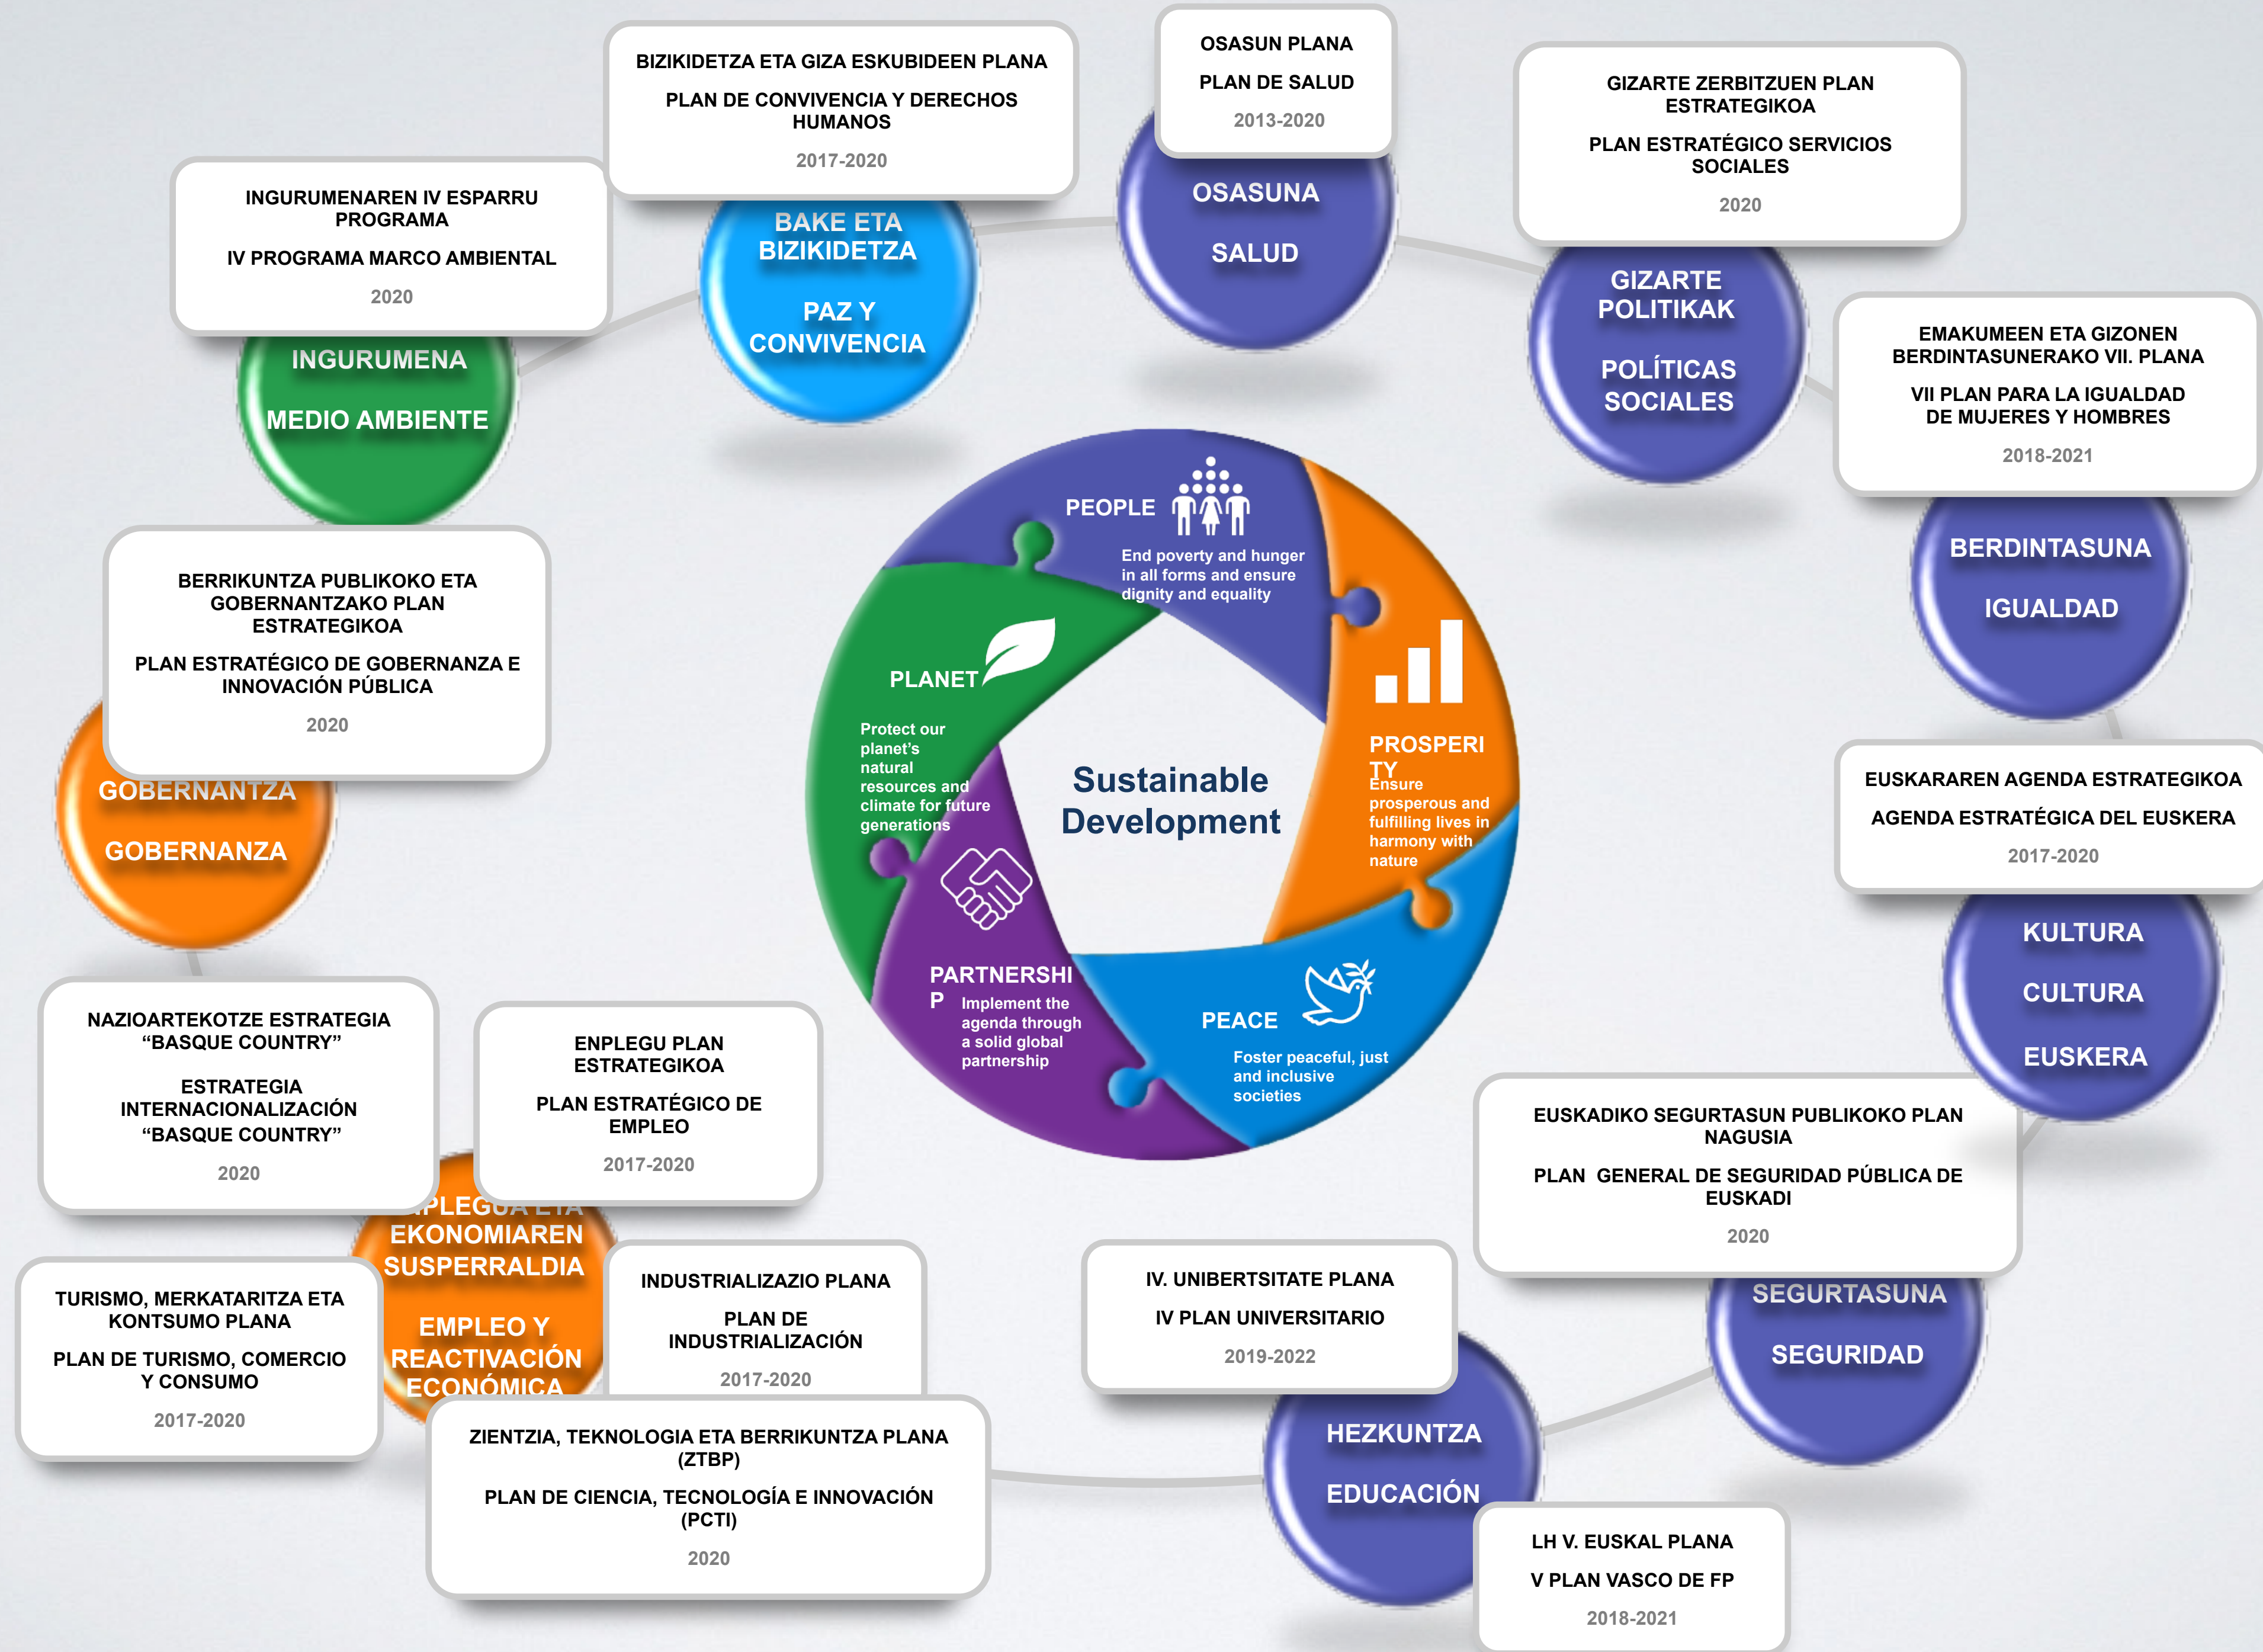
BIZIKIDETZA ETA GIZA ESKUBIDEEN PLANA

PLAN DE CONVIVENCIA Y DERECHOS HUMANOS

2017-2020

OSASUN PLANA

PLAN DE SALUD

2013-2020

GIZARTE ZERBITZUEN PLAN ESTRATEGIKOA

PLAN ESTRATÉGICO SERVICIOS SOCIALES

2020

INGURUMENAREN IV ESPARRU PROGRAMA

IV PROGRAMA MARCO AMBIENTAL

2020

BAKE ETA BIZIKIDETZA

PAZ Y CONVIVENCIA

OSASUNA

SALUD

GIZARTE POLITIKAK

POLÍTICAS SOCIALES

INGURUMENA

MEDIO AMBIENTE

EMAKUMEEN ETA GIZONEN BERDINTASUNERAKO VII. PLANA

VII PLAN PARA LA IGUALDAD DE MUJERES Y HOMBRES

2018-2021

PEOPLE

End poverty and hunger in all forms and ensure dignity and equality

BERDINTASUNA

IGUALDAD

BERRIKUNTZA PUBLIKOKO ETA GOBERNANTZAKO PLAN ESTRATEGIKOA

PLAN ESTRATÉGICO DE GOBERNANZA E INNOVACIÓN PÚBLICA

2020

PLANET

Protect our planet's natural resources and climate for future generations

Sustainable Development

PROSPERITY

Ensure prosperous and fulfilling lives in harmony with nature

EUSKARAREN AGENDA ESTRATEGIKOA

AGENDA ESTRATÉGICA DEL EUSKERA

2017-2020

GOBERNANTZA

GOBERNANZA

KULTURA

CULTURA

EUSKERA

PARTNERSHIP

Implement the agenda through a solid global partnership

PEACE

Foster peaceful, just and inclusive societies

NAZIOARTEKOTZE ESTRATEGIA “BASQUE COUNTRY”

ESTRATEGIA INTERNACIONALIZACIÓN “BASQUE COUNTRY”

2020

ENPLEGU PLAN ESTRATEGIKOA

PLAN ESTRATÉGICO DE EMPLEO

2017-2020

EUSKADIKO SEGURTASUN PUBLIKOKO PLAN NAGUSIA

PLAN GENERAL DE SEGURIDAD PÚBLICA DE EUSKADI

2020

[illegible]PLEGUA ETA EKONOMIAREN SUSPERRALDIA

EMPLEO Y REACTIVACIÓN ECONÓMICA

TURISMO, MERKATARITZA ETA KONTSUMO PLANA

PLAN DE TURISMO, COMERCIO Y CONSUMO

2017-2020

INDUSTRIALIZAZIO PLANA

PLAN DE INDUSTRIALIZACIÓN

2017-2020

IV. UNIBERTSITATE PLANA

IV PLAN UNIVERSITARIO

2019-2022

SEGURTASUNA

SEGURIDAD

HEZKUNTZA

EDUCACIÓN

ZIENTZIA, TEKNOLOGIA ETA BERRIKUNTZA PLANA (ZTBP)

PLAN DE CIENCIA, TECNOLOGÍA E INNOVACIÓN (PCTI)

2020

LH V. EUSKAL PLANA

V PLAN VASCO DE FP

2018-2021